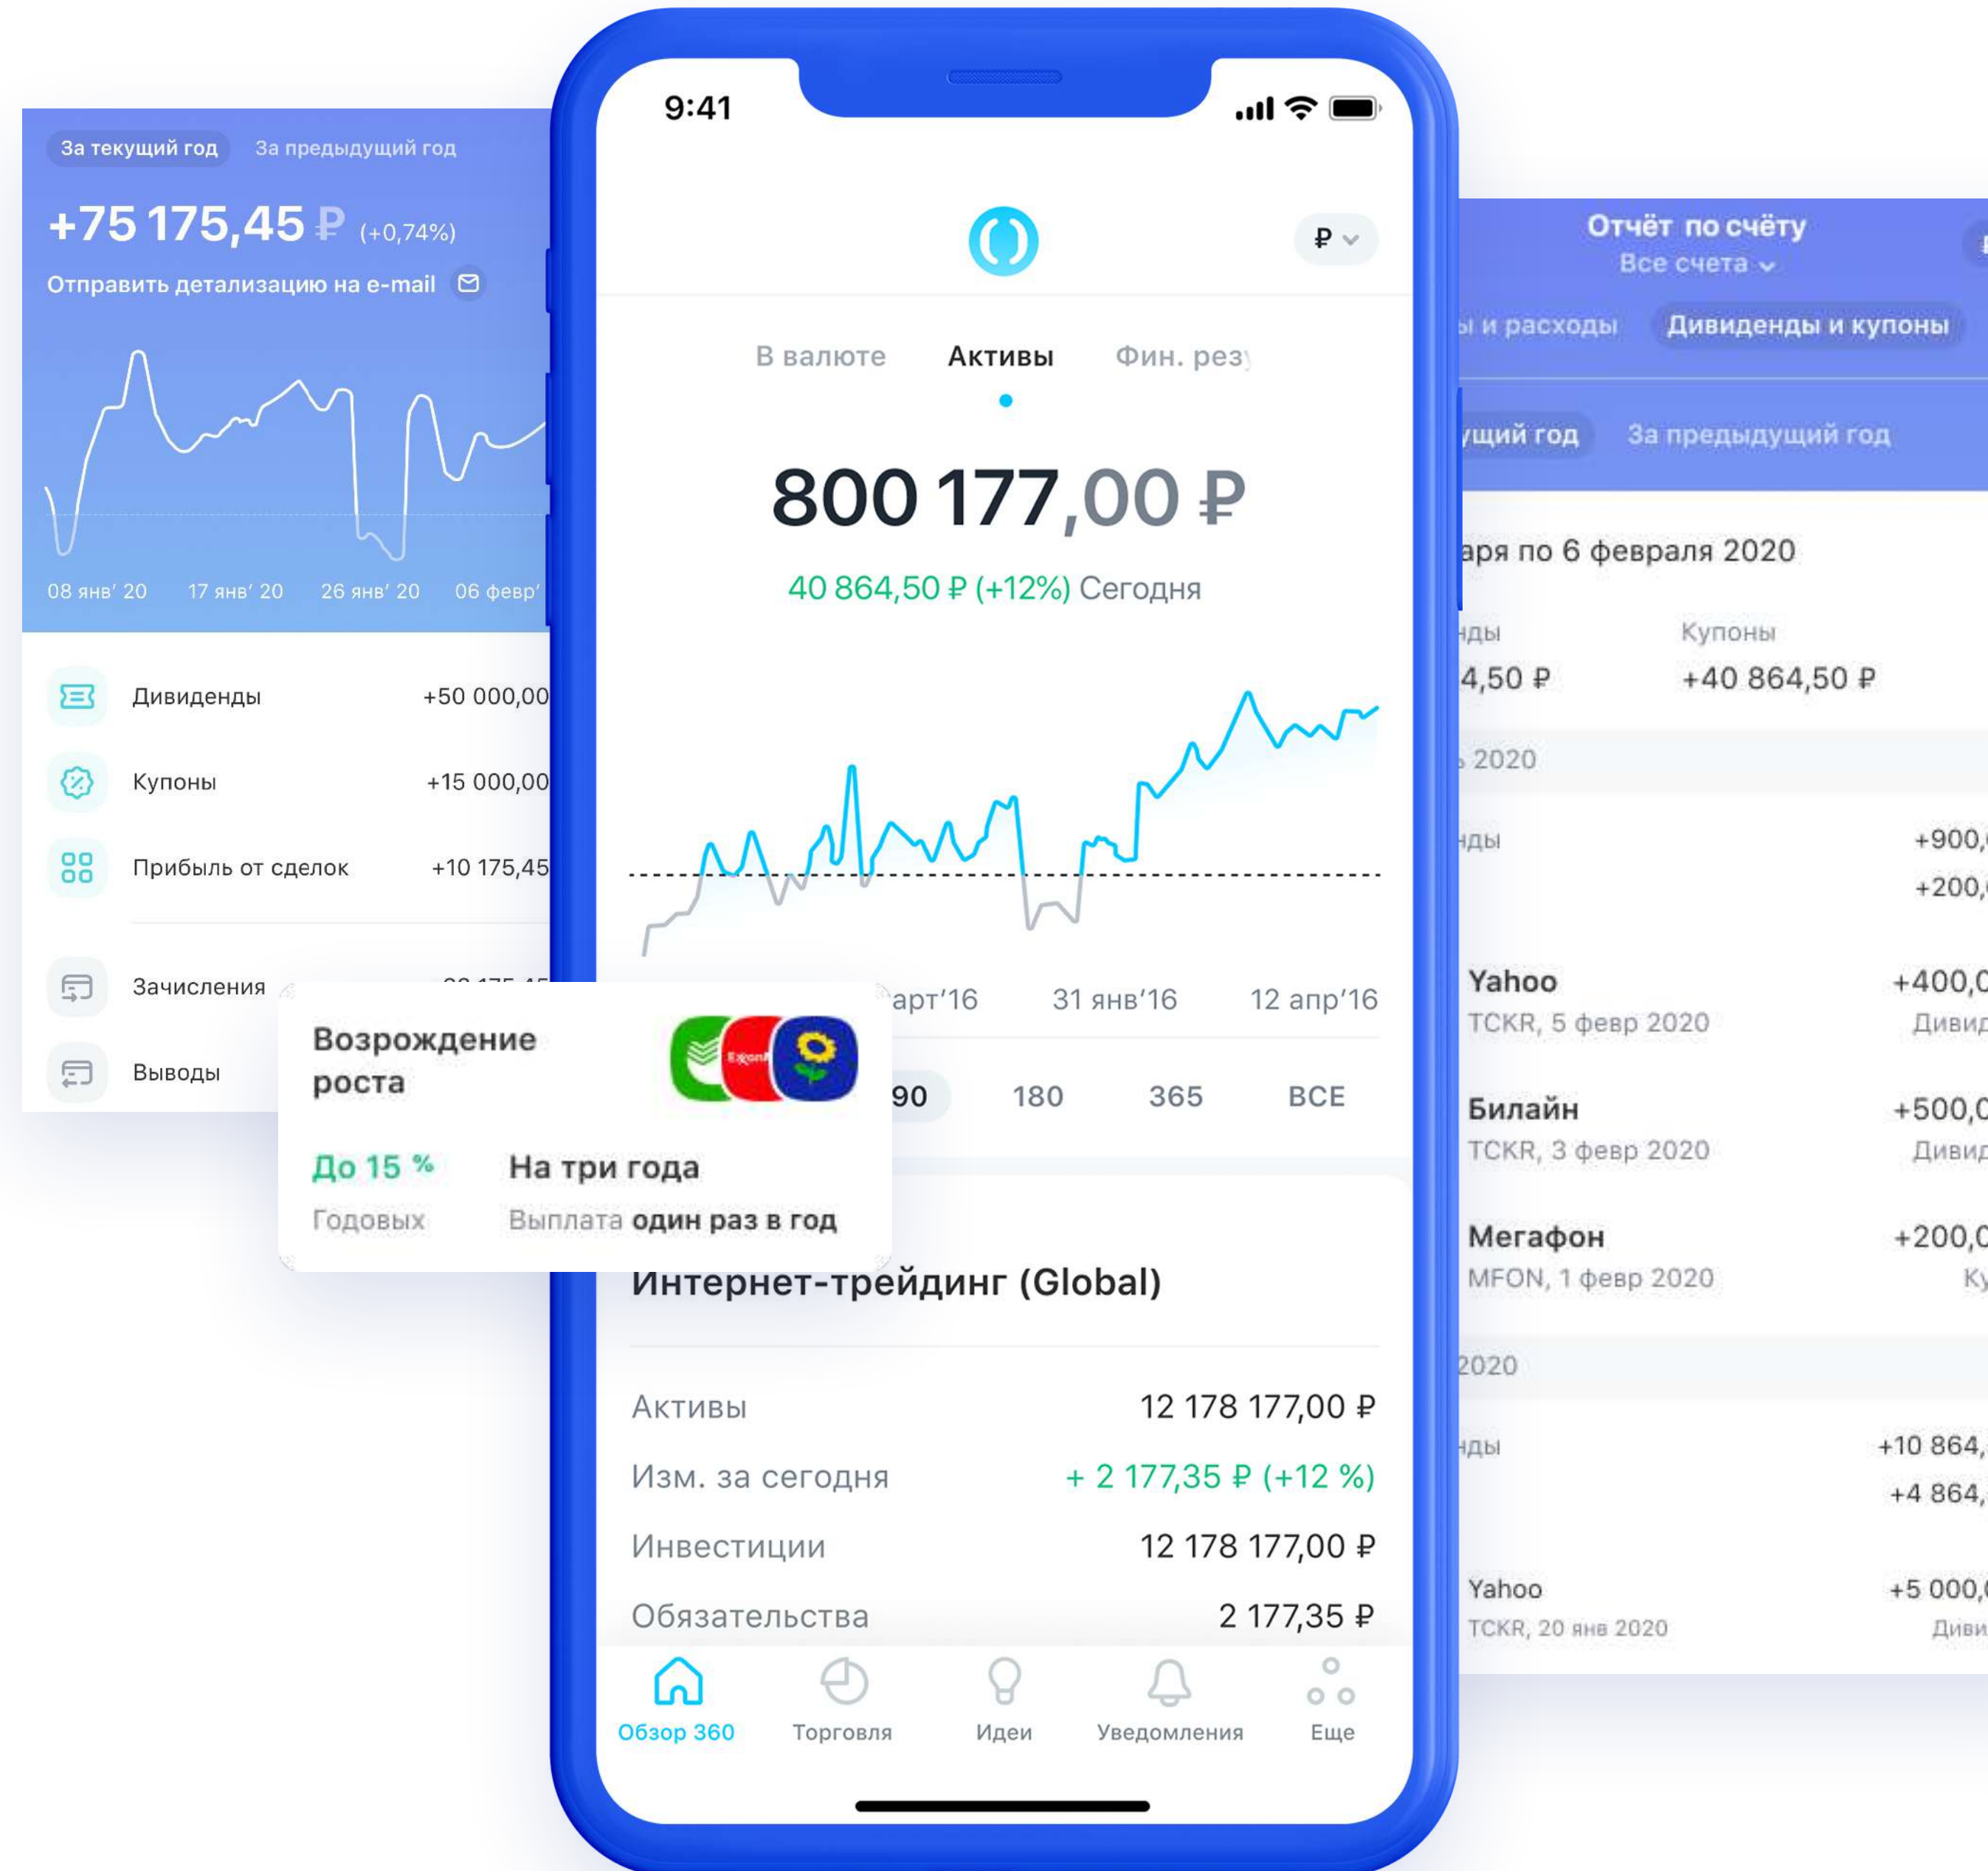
За текущий год За предыдущий год

+75 175,45 ₽ (+0,74%)

Отправить детализацию на e-mail

08 янв' 20 17 янв' 20 26 янв' 20 06 февр'

Дивиденды +50 000,00

Купоны +15 000,00

Прибыль от сделок +10 175,45

Зачисления

Выводы

Возрождение роста

До 15 % Годовых

На три года Выплата один раз в год

9:41

₽

В валюте Активы Фин. рез

800 177,00 ₽

40 864,50 ₽ (+12%) Сегодня

арт'16 31 янв'16 12 апр'16

90 180 365 ВСЕ

Интернет-трейдинг (Global)

| | |
|---|---|
| Активы | 12 178 177,00 ₽ |
| Изм. за сегодня | + 2 177,35 ₽ (+12 %) |
| Инвестиции | 12 178 177,00 ₽ |
| Обязательства | 2 177,35 ₽ |

Обзор 360 Торговля Идеи Уведомления Еще

Отчёт по счёту
Все счета

ы и расходы Дивиденды и купоны

ущий год За предыдущий год

аря по 6 февраля 2020

нды 4,50 ₽

Купоны +40 864,50 ₽

2020

нды +900, +200,

Yahoo TCKR, 5 февр 2020 +400,0 Дивид

Билайн TCKR, 3 февр 2020 +500,0 Дивид

Мегафон MFON, 1 февр 2020 +200,0 Ку

2020

нды +10 864, +4 864,

Yahoo TCKR, 20 янв 2020 +5 000, Диви